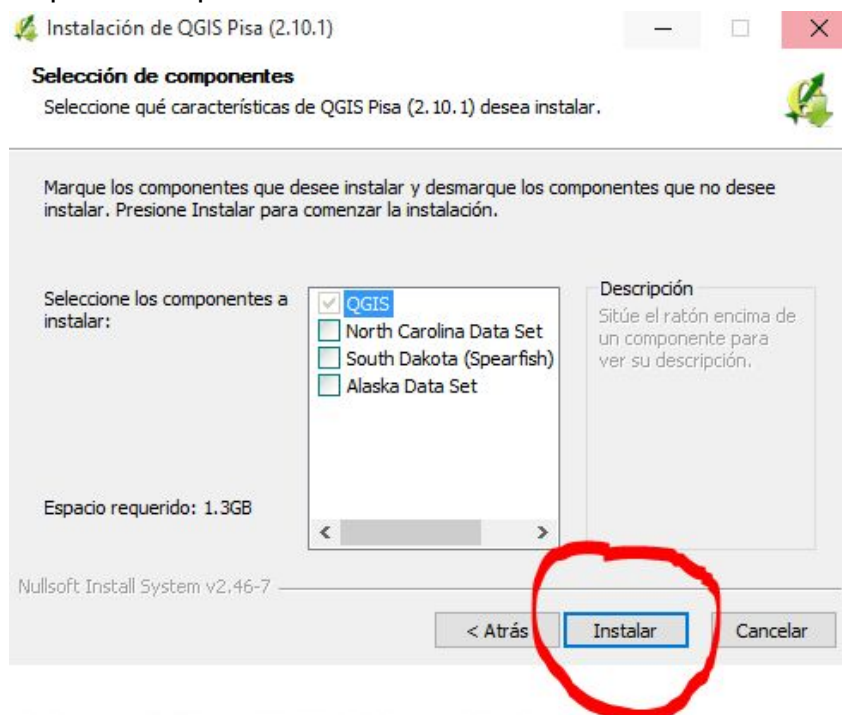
Instalación de QGIS Pisa (2.10.1)

Selección de componentes

Seleccione qué características de QGIS Pisa (2.10.1) desea instalar.

Marque los componentes que desee instalar y desmarque los componentes que no desee instalar. Presione Instalar para comenzar la instalación.

Seleccione los componentes a instalar:

QGIS
North Carolina Data Set
South Dakota (Spearfish)
Alaska Data Set

Descripción
Sitúe el ratón encima de un componente para ver su descripción.

Espacio requerido: 1.3GB

Nullsoft Install System v2.46-7

< Atrás
Instalar
Cancelar